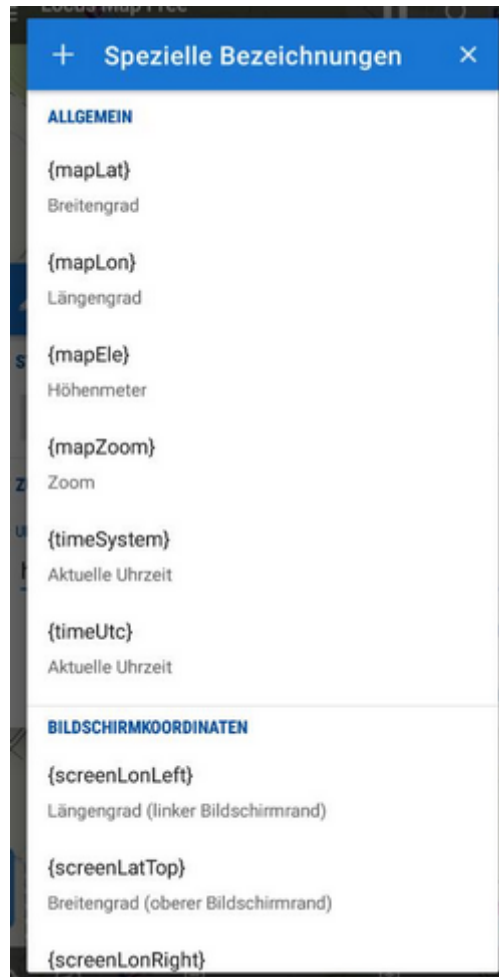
Locus Map Free

+ Spezielle Bezeichnungen ×

ALLGEMEIN

{mapLat}
Breitengrad

{mapLon}
Längengrad

{mapEle}
Höhenmeter

{mapZoom}
Zoom

{timeSystem}
Aktuelle Uhrzeit

{timeUtc}
Aktuelle Uhrzeit

BILDSCHIRMKOORDINATEN

{screenLonLeft}
Längengrad (linker Bildschirmrand)

{screenLatTop}
Breitengrad (oberer Bildschirmrand)

{screenLonRight}